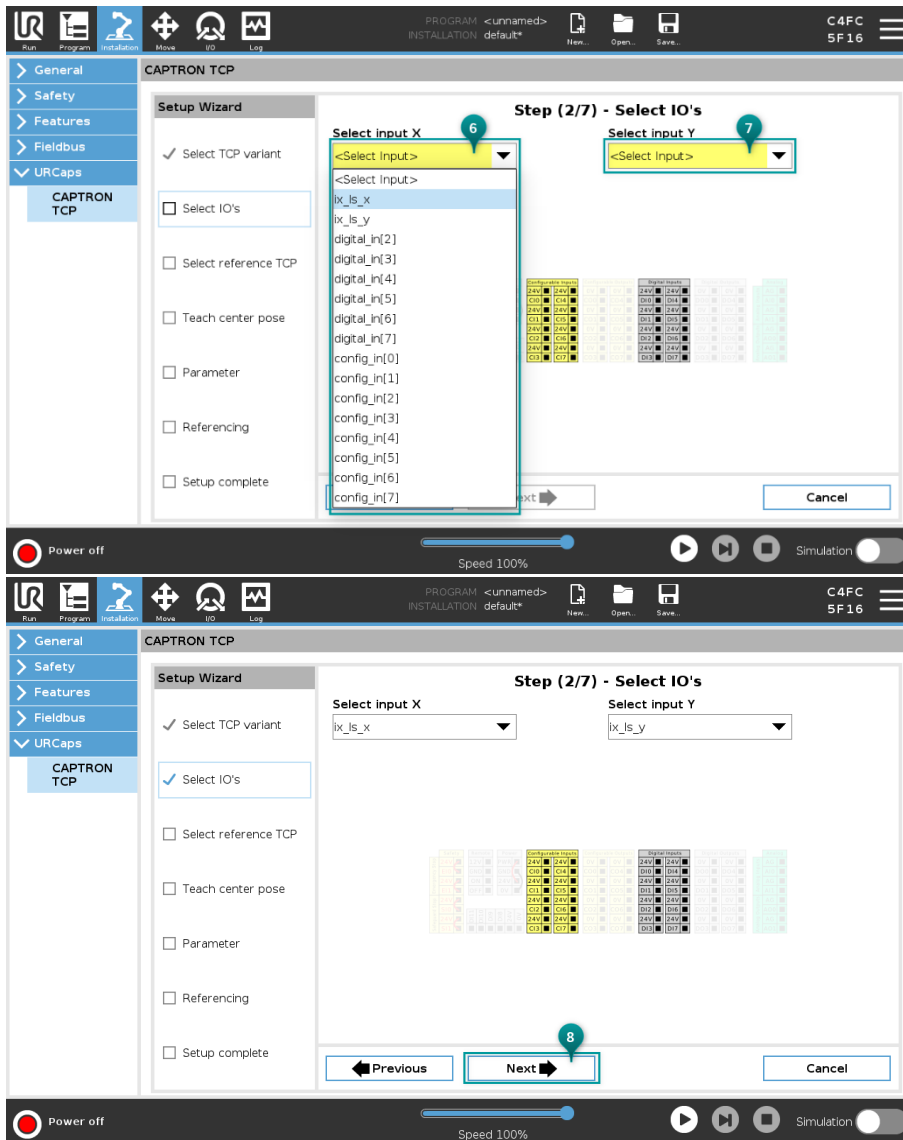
Run Program Installation Move I/O Log

PROGRAM <unnamed>
INSTALLATION default*

New... Open... Save...

C4FC
5F16

General
Safety
Features
Fieldbus
URCaps
CAPTRON TCP

CAPTRON TCP

Setup Wizard

✓ Select TCP variant
Select IO's
Select reference TCP
Teach center pose
Parameter
Referencing
Setup complete

Step (2/7) - Select IO's

Select input X
6
<Select Input>

Select input Y
7
<Select Input>

<Select Input>
ix_ls_x
ix_ls_y
digital_in[2]
digital_in[3]
digital_in[4]
digital_in[5]
digital_in[6]
digital_in[7]
config_in[0]
config_in[1]
config_in[2]
config_in[3]
config_in[4]
config_in[5]
config_in[6]
config_in[7]

Configurable Inputs
24V 24V
CI0 CI4
24V 24V
CI1 CI5
24V 24V
CI2 CI6
24V 24V
CI3 CI7

Digital Inputs
24V 24V
DI0 DI4
24V 24V
DI1 DI5
24V 24V
DI2 DI6
24V 24V
DI3 DI7

Next
Cancel

Power off
Speed 100%
Simulation

Run Program Installation Move I/O Log

PROGRAM <unnamed>
INSTALLATION default*

New... Open... Save...

C4FC
5F16

General
Safety
Features
Fieldbus
URCaps
CAPTRON TCP

CAPTRON TCP

Setup Wizard

✓ Select TCP variant
✓ Select IO's
Select reference TCP
Teach center pose
Parameter
Referencing
Setup complete

Step (2/7) - Select IO's

Select input X
ix_ls_x

Select input Y
ix_ls_y

Configurable Inputs
24V 24V
CI0 CI4
24V 24V
CI1 CI5
24V 24V
CI2 CI6
24V 24V
CI3 CI7

Digital Inputs
24V 24V
DI0 DI4
24V 24V
DI1 DI5
24V 24V
DI2 DI6
24V 24V
DI3 DI7

8
Previous
Next
Cancel

Power off
Speed 100%
Simulation